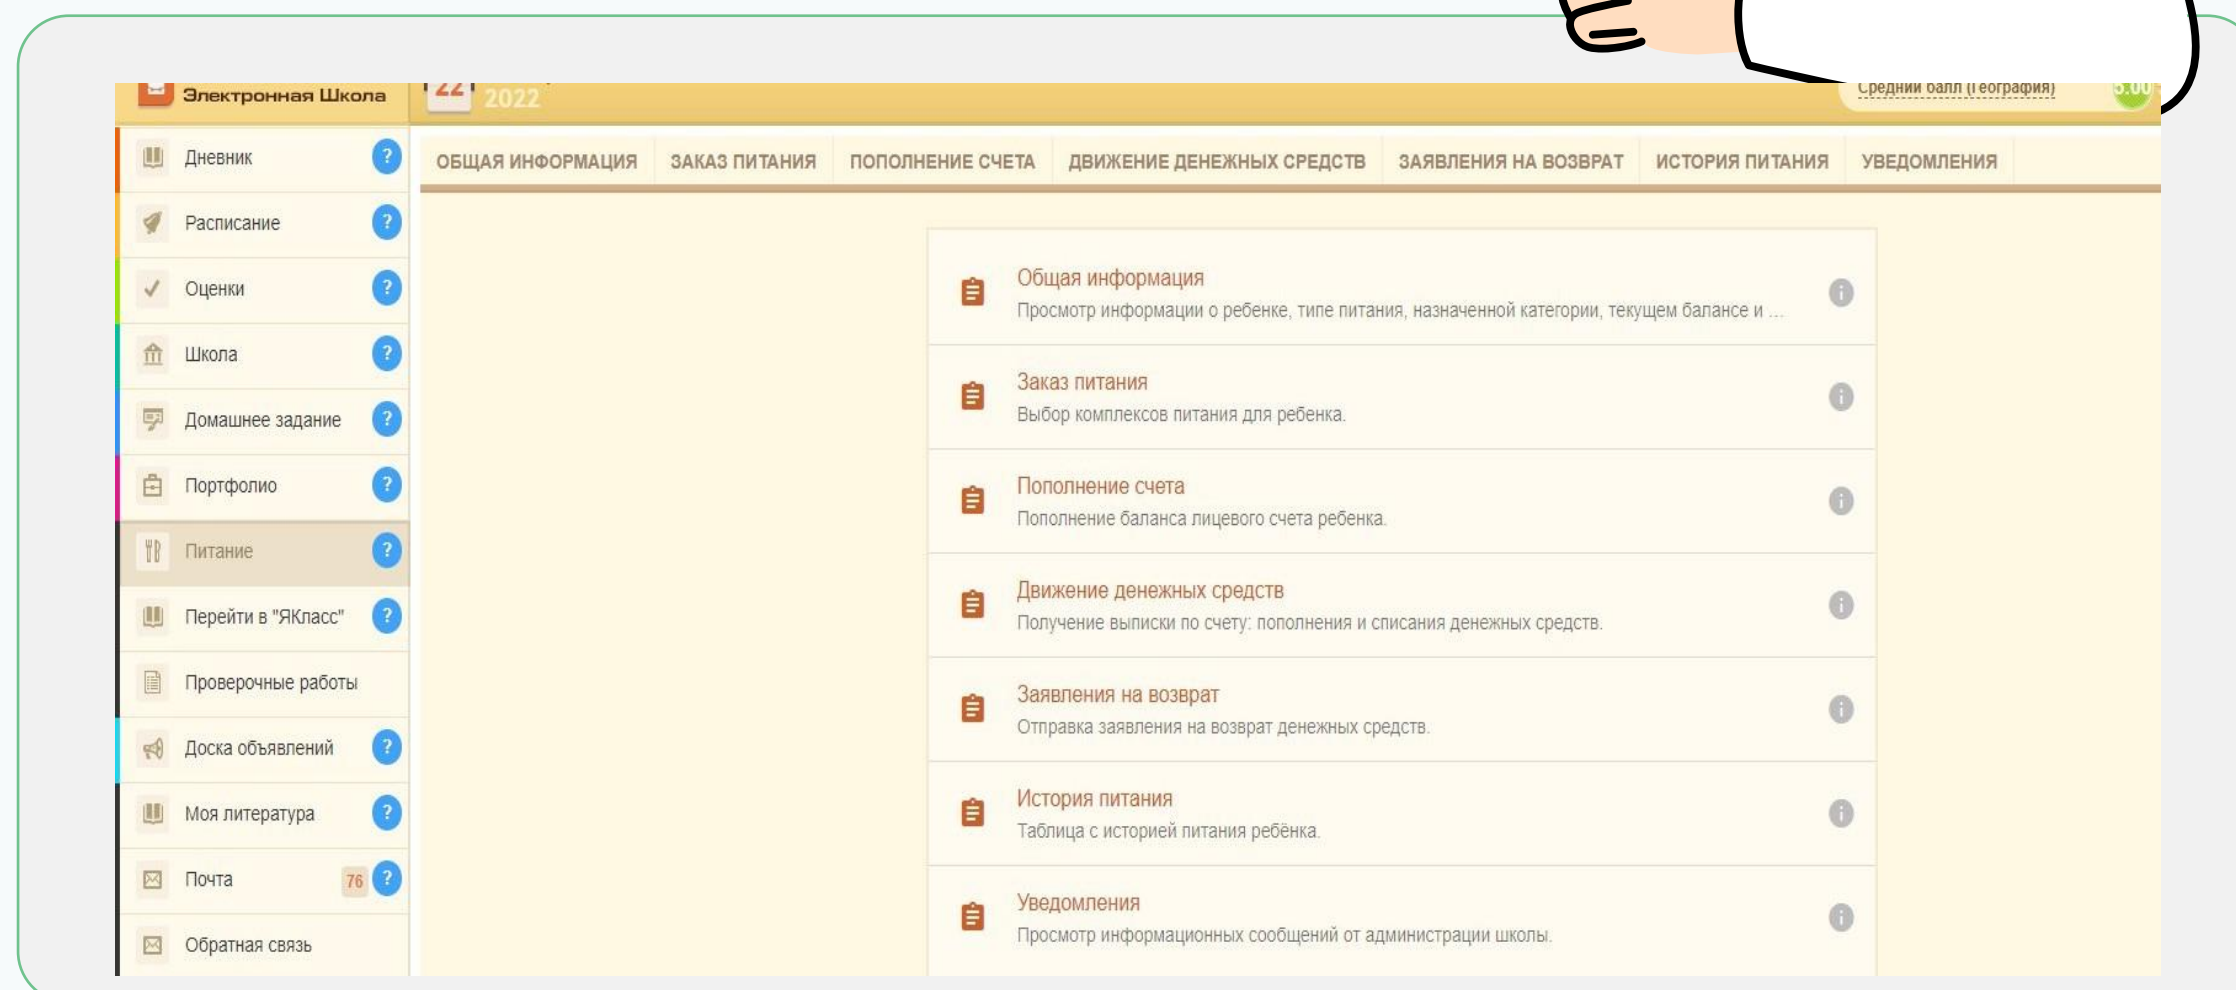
Электронная Школа

22 2022

Средний балл (География) 5.00

Дневник ?
Расписание ?
Оценки ?
Школа ?
Домашнее задание ?
Портфолио ?
Питание ?
Перейти в "ЯКласс" ?
Проверочные работы
Доска объявлений ?
Моя литература ?
Почта 76 ?
Обратная связь

ОБЩАЯ ИНФОРМАЦИЯ | ЗАКАЗ ПИТАНИЯ | ПОПОЛНЕНИЕ СЧЕТА | ДВИЖЕНИЕ ДЕНЕЖНЫХ СРЕДСТВ | ЗАЯВЛЕНИЯ НА ВОЗВРАТ | ИСТОРИЯ ПИТАНИЯ | УВЕДОМЛЕНИЯ

Общая информация
Просмотр информации о ребенке, типе питания, назначенной категории, текущем балансе и ...

Заказ питания
Выбор комплексов питания для ребенка.

Пополнение счета
Пополнение баланса лицевого счета ребенка.

Движение денежных средств
Получение выписки по счету: пополнения и списания денежных средств.

Заявления на возврат
Отправка заявления на возврат денежных средств.

История питания
Таблица с историей питания ребёнка.

Уведомления
Просмотр информационных сообщений от администрации школы.